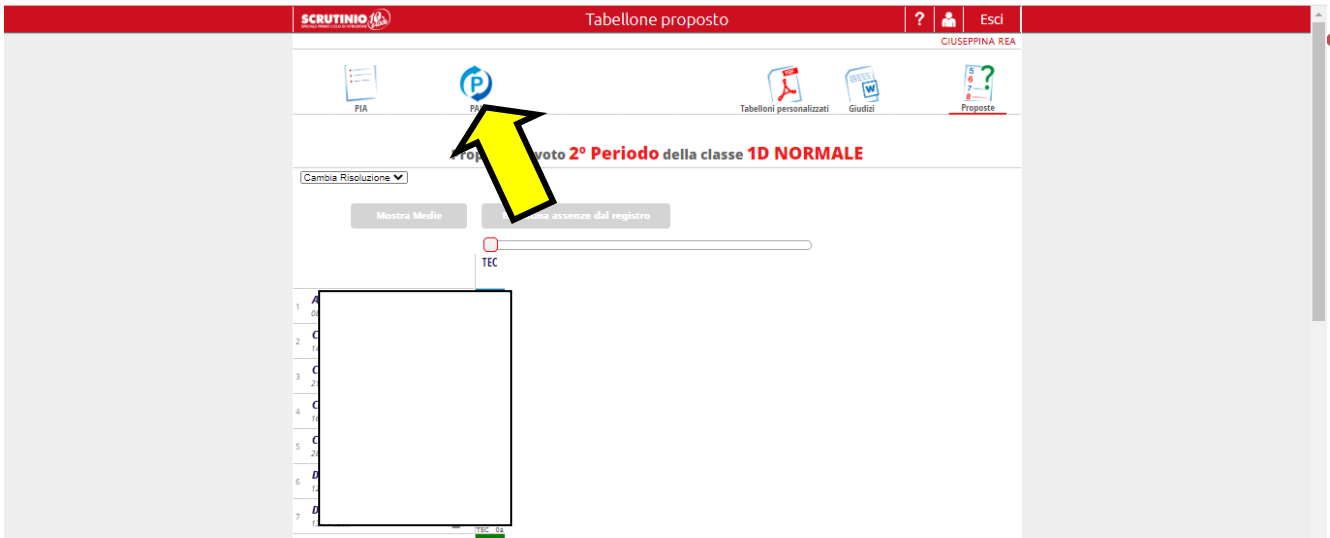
SCRUTINIO

Tabellone proposto

?

Esci

GIUSEPPINA REA

PIA

PA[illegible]

Tabelloni personalizzati

Giudizi

Proposte

Prop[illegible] voto 2° Periodo della classe 1D NORMALE

Cambia Risoluzione

Mostra Medie

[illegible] assenze dal registro

TEC

1

2

3

4

5

6

7

TEC 0a